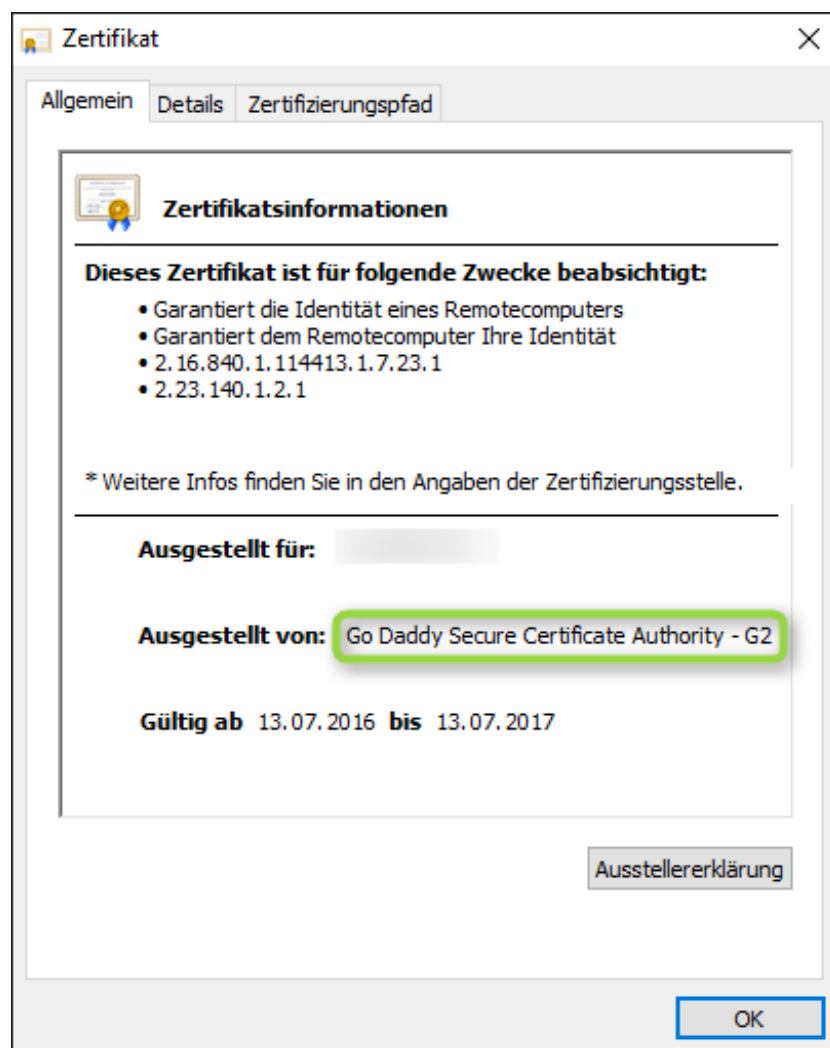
Zertifikat

Allgemein Details Zertifizierungspfad

Zertifikatsinformationen

Dieses Zertifikat ist für folgende Zwecke beabsichtigt:
• Garantiert die Identität eines Remotecomputers
• Garantiert dem Remotecomputer Ihre Identität
• 2.16.840.1.114413.1.7.23.1
• 2.23.140.1.2.1

* Weitere Infos finden Sie in den Angaben der Zertifizierungsstelle.

Ausgestellt für: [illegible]

Ausgestellt von: Go Daddy Secure Certificate Authority - G2

Gültig ab 13.07.2016 bis 13.07.2017

Ausstellererklärung

OK